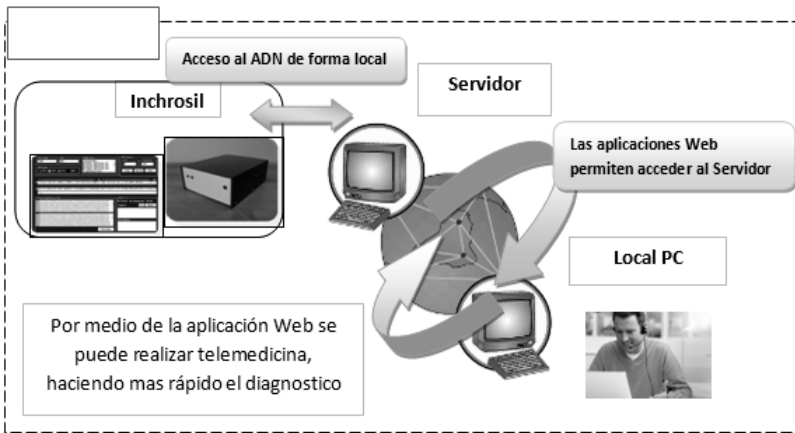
Acceso al ADN de forma local

Inchrosil

Servidor

Las aplicaciones Web permiten acceder al Servidor

Local PC

Por medio de la aplicación Web se puede realizar telemedicina, haciendo mas rápido el diagnostico